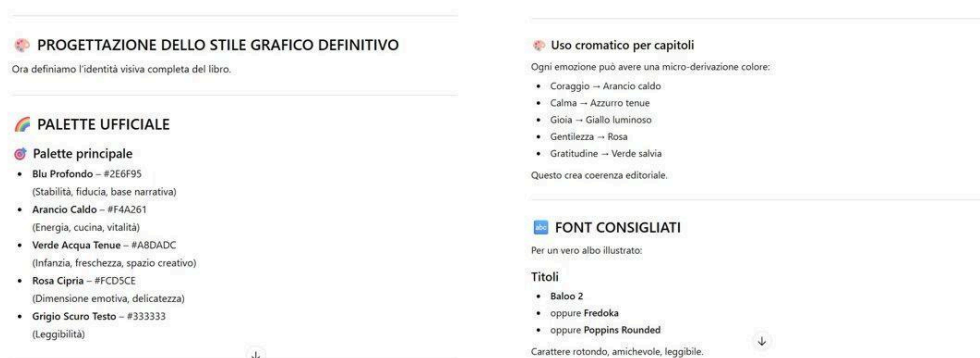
PROGETTAZIONE DELLO STILE GRAFICO DEFINITIVO

Ora definiamo l'identità visiva completa del libro.

PALETTE UFFICIALE

Palette principale

- **Blu Profondo** – #2E6F95 (Stabilità, fiducia, base narrativa)
- **Arancio Caldo** – #F4A261 (Energia, cucina, vitalità)
- **Verde Acqua Tenue** – #A8DADC (Infanzia, freschezza, spazio creativo)
- **Rosa Cipria** – #FCD5CE (Dimensione emotiva, delicatezza)
- **Grigio Scuro Testo** – #333333 (Leggibilità)

Uso cromatico per capitoli

Ogni emozione può avere una micro-derivazione colore:

- Coraggio → Arancio caldo
- Calma → Azzurro tenue
- Gioia → Giallo luminoso
- Gentilezza → Rosa
- Gratitudine → Verde salvia

Questo crea coerenza editoriale.

FONT CONSIGLIATI

Per un vero albo illustrato:

Titoli

- **Baloo 2**
- oppure **Fredoka**
- oppure **Poppins Rounded**

Carattere rotondo, amichevole, leggibile.